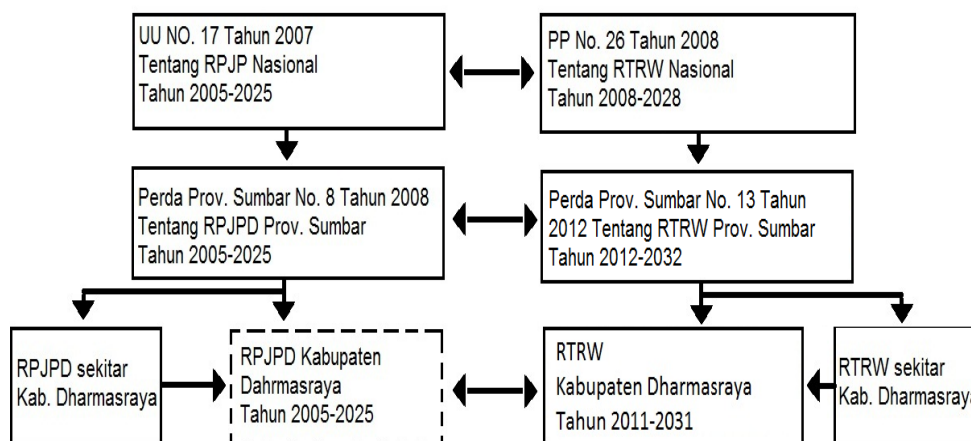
UU NO. 17 Tahun 2007
Tentang RPJP Nasional
Tahun 2005-2025

PP No. 26 Tahun 2008
Tentang RTRW Nasional
Tahun 2008-2028

Perda Prov. Sumbar No. 8 Tahun 2008
Tentang RPJPD Prov. Sumbar
Tahun 2005-2025

Perda Prov. Sumbar No. 13 Tahun 2012 Tentang RTRW Prov. Sumbar
Tahun 2012-2032

RPJPD sekitar
Kab. Dharmasraya

RPJPD Kabupaten
Dahrmasraya
Tahun 2005-2025

RTRW
Kabupaten Dharmasraya
Tahun 2011-2031

RTRW sekitar
Kab. Dharmasraya